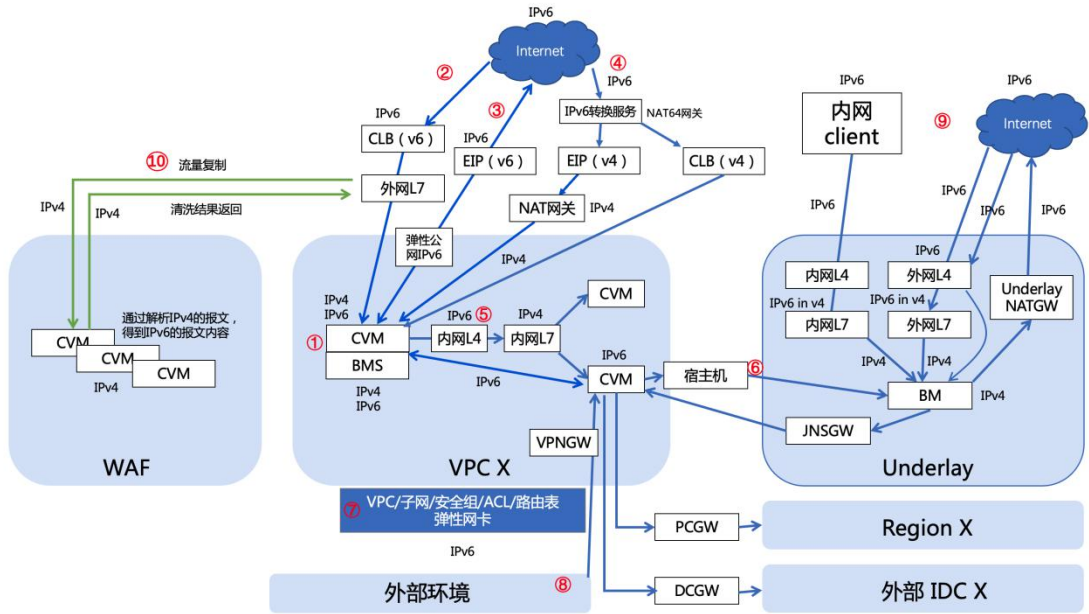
IPv6
Internet
②
④
IPv6
IPv6
CLB（v6）
③
IPv6
IPv6转换服务
NAT64网关
EIP（v6）
EIP（v4）
CLB（v4）
⑩ 流量复制
外网L7
IPv4
IPv4
清洗结果返回
NAT网关
IPv4
弹性公网IPv6
IPv4
IPv4
IPv6
通过解析IPv4的报文，得到IPv6的报文内容
CVM
CVM
CVM
IPv4
①
CVM
BMS
IPv6 ⑤
内网L4
IPv4
内网L7
CVM
IPv6
CVM
宿主机
⑥
IPv4
IPv6
IPv6
VPNGW
WAF
VPC X
⑦ VPC/子网/安全组/ACL/路由表 弹性网卡
IPv6
外部环境
⑧
PCGW
DCGW
Region X
外部 IDC X
IPv6
内网 client
IPv6
⑨
Internet
IPv6
IPv6
IPv6
IPv6
IPv6
内网L4
外网L4
Underlay NATGW
IPv6 in v4
IPv6 in v4
内网L7
外网L7
IPv4
IPv4
BM
IPv4
JNSGW
Underlay